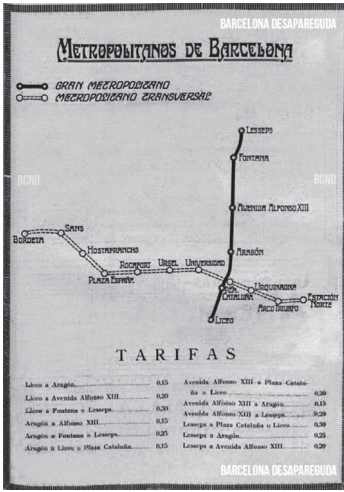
BARCELONA DESAPAREGUDA

METROPOLITANOS DE BARCELONA

GRAN METROPOLITANO
METROPOLITANO TRANSVERSAL

BCND

BCND

LESSEPS
FONTANA
AVENIDA ALFONSO XIII
ARAGÓN
BORDETA
SANS
HOSTAFRANCHS
PLAZA ESPAÑA
ROCAFORT
URGEL
UNIVERSIDAD
PLAZA CATALUÑA
URQUINAONA
ARCO TRIUNFO
ESTACIÓN NORTE
LICEO

TARIFAS

| | |
|---|---|
| Liceo a Aragón........ 0,15 | Avenida Alfonso XIII a Plaza Cataluña o Liceo........ 0,20 |
| Liceo a Avenida Alfonso XIII........ 0,20 | Avenida Alfonso XIII a Aragón........ 0,15 |
| Liceo a Fontana o Lesseps........ 0,20 | Avenida Alfonso XIII a Lesseps........ 0,20 |
| Aragón a Alfonso XIII........ 0,15 | Lesseps a Plaza Cataluña o Liceo........ 0,20 |
| Aragón a Fontana o Lesseps........ 0,25 | Lesseps a Aragón........ 0,25 |
| Aragón a Liceo o Plaza Cataluña........ 0,15 | Lesseps a Avenida Alfonso XIII........ 0,20 |

BARCELONA DESAPAREGUDA